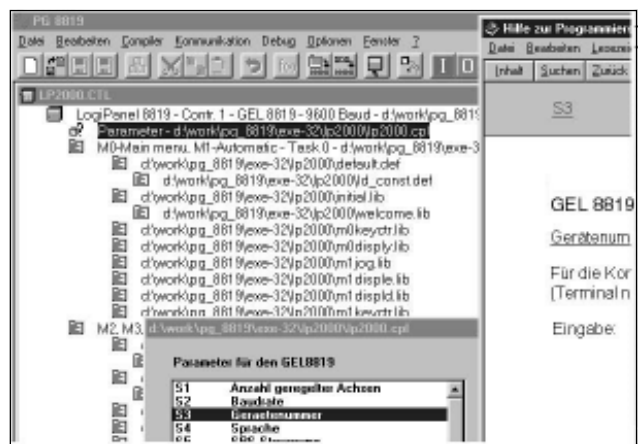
PG 8819
Datei Bearbeiten Compiler Kommunikation Debug Optionen Fenster ?
LP2000.CTL
LogiPanel 8819 - Contr. 1 - GEL 8819 - 9600 Baud - d:\work\pg_881
Parameter - d:\work\pg_8819\exe-32\lp2000\lp2000.cpl
M0-Main menu, M1-Automatic - Task 0 - d:\work\pg_8819\exe-3
d:\work\pg_8819\exe-32\lp2000\default.def
d:\work\pg_8819\exe-32\lp2000\ld_const.def
d:\work\pg_8819\exe-32\lp2000\initial.lib
d:\work\pg_8819\exe-32\lp2000\welcome.lib
d:\work\pg_8819\exe-32\lp2000\m0keyctr.lib
d:\work\pg_8819\exe-32\lp2000\m0disply.lib
d:\work\pg_8819\exe-32\lp2000\m1jog.lib
d:\work\pg_8819\exe-32\lp2000\m1disple.lib
d:\work\pg_8819\exe-32\lp2000\m1displd.lib
d:\work\pg_8819\exe-32\lp2000\m1keyctr.lib
M2, M3, d:\work\pg_8819\exe-32\lp2000\lp2000.cpl
Parameter für den GEL8819
S1 Anzahl geregelter Achsen
S2 Baudrate
S3 Gerätenummer
S4 Sprache
S5 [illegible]
Hilfe zur Programmiers
Datei Bearbeiten Lesezei
Inhalt Suchen Zurück
S3
GEL 8819
Gerätenum
Für die Kor
(Terminal n
Eingabe: